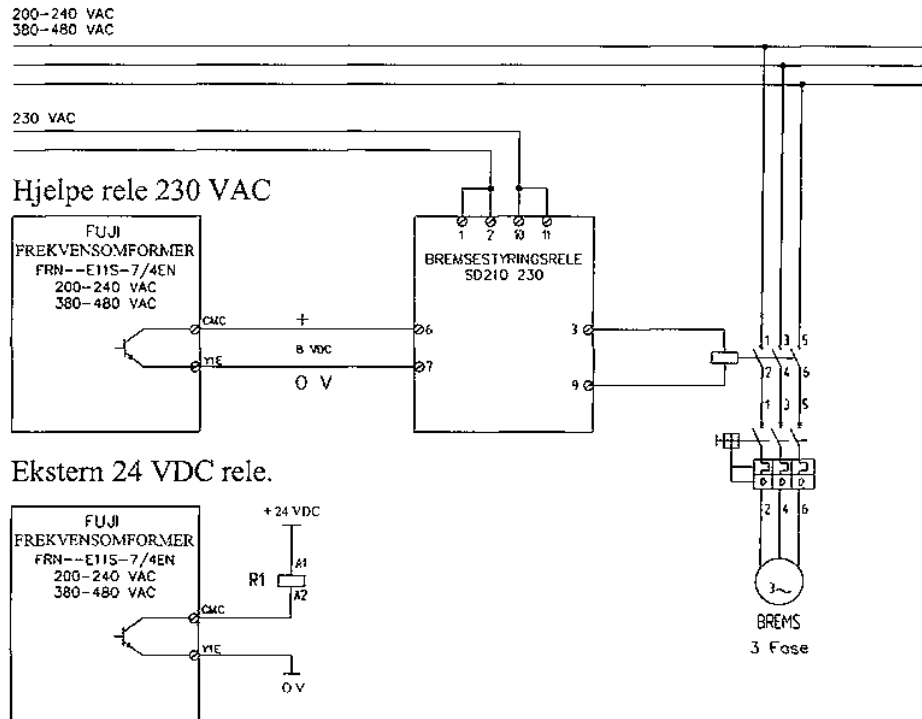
200–240 VAC
380–480 VAC

230 VAC

Hjelpe rele 230 VAC

FUJI
FREKVENSOMFORMER
FRN--E11S-7/4EN
200–240 VAC
380–480 VAC

CMC
Y1E

+
8 VDC
0 V

1 2 10 11
BREMSESTYRINGSRELE
SD210 230
6
7
3
9

1 3 5
2 4 6
1 3 5
2 4 6

3~
BREMS
3 Fase

Ekstern 24 VDC rele.

FUJI
FREKVENSOMFORMER
FRN--E11S-7/4EN
200–240 VAC
380–480 VAC

CMC
Y1E

+24 VDC
A1
R1
A2
0 V